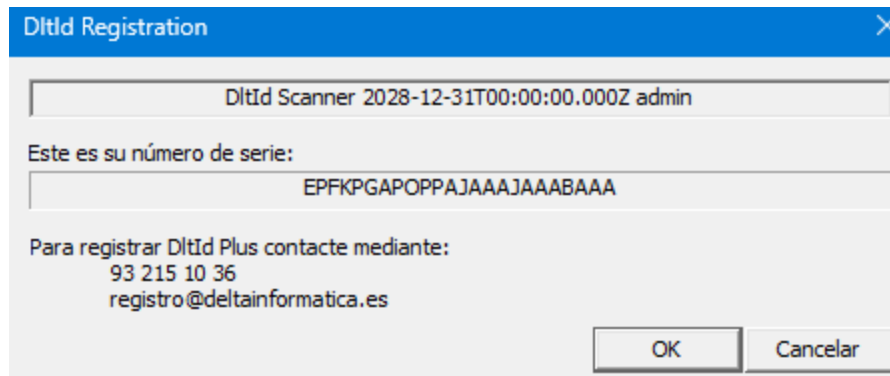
DltId Registration

DltId Scanner 2028-12-31T00:00:00.000Z admin

Este es su número de serie:

EPFKPGAPOPPAJAAAJAAABAAA

Para registrar DltId Plus contacte mediante:
93 215 10 36
registro@deltainformatica.es

OK

Cancelar